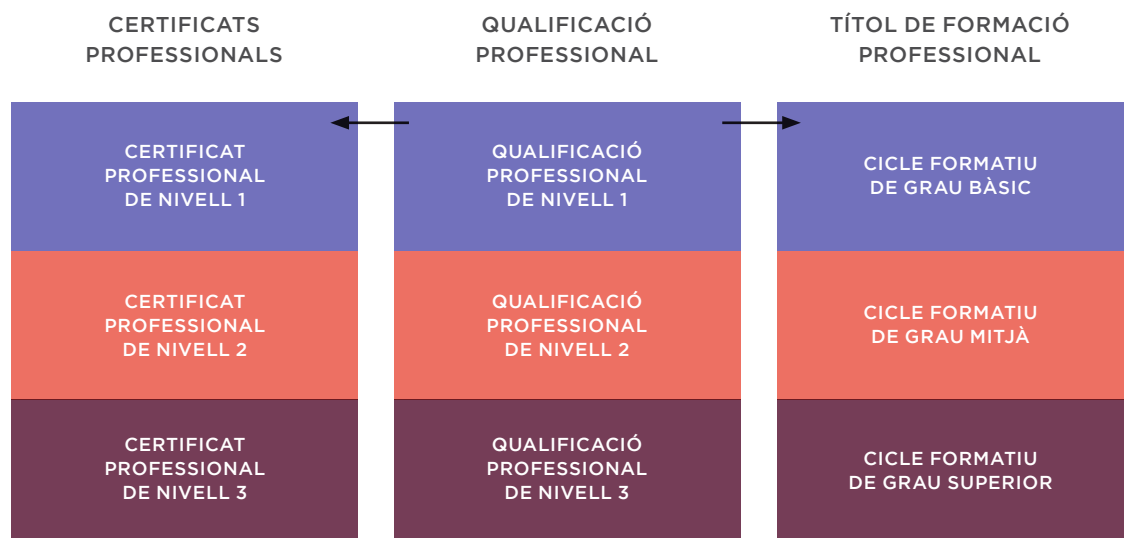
CERTIFICATS PROFESSIONALS

CERTIFICAT PROFESSIONAL DE NIVELL 1

CERTIFICAT PROFESSIONAL DE NIVELL 2

CERTIFICAT PROFESSIONAL DE NIVELL 3

QUALIFICACIÓ PROFESSIONAL

QUALIFICACIÓ PROFESSIONAL DE NIVELL 1

QUALIFICACIÓ PROFESSIONAL DE NIVELL 2

QUALIFICACIÓ PROFESSIONAL DE NIVELL 3

TÍTOL DE FORMACIÓ PROFESSIONAL

CICLE FORMATIU DE GRAU BÀSIC

CICLE FORMATIU DE GRAU MITJÀ

CICLE FORMATIU DE GRAU SUPERIOR